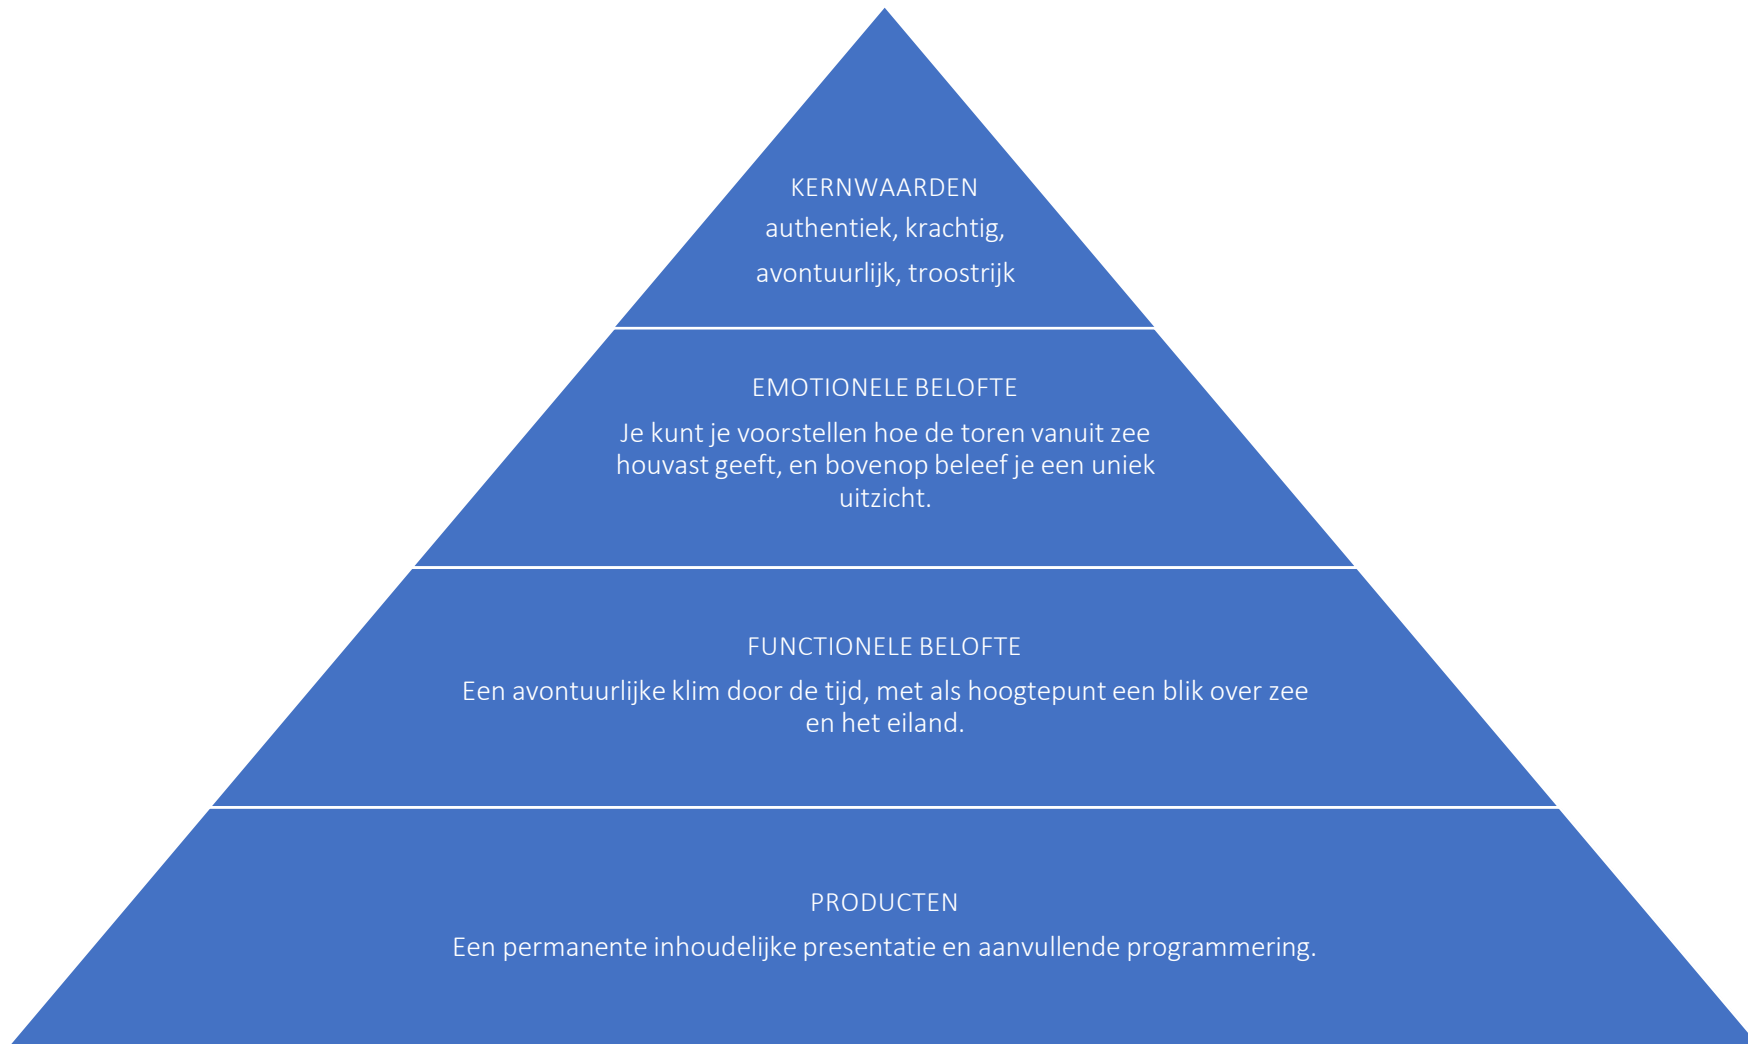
KERNWAARDEN
authentiek, krachtig, avontuurlijk, troostrijk

EMOTIONELE BELOFTE
Je kunt je voorstellen hoe de toren vanuit zee houvast geeft, en bovenop beleef je een uniek uitzicht.

FUNCTIONELE BELOFTE
Een avontuurlijke klim door de tijd, met als hoogtepunt een blik over zee en het eiland.

PRODUCTEN
Een permanente inhoudelijke presentatie en aanvullende programmering.